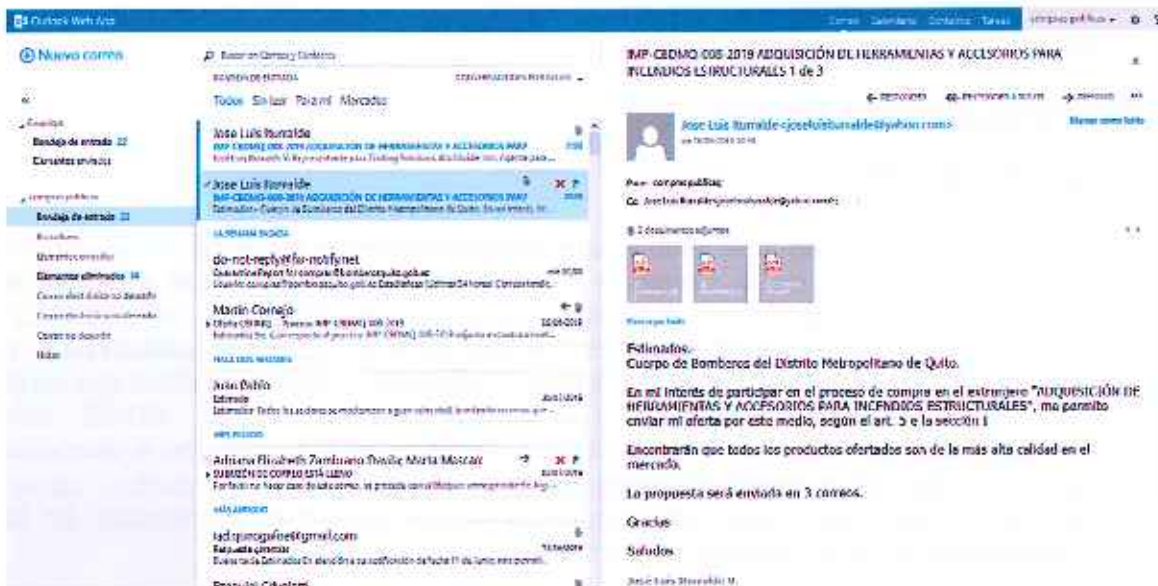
Outlook Web App

Correo Calendario Contactos Tareas compras publicas

Nuevo correo

Buscar en Correo y Contactos

BANDEJA DE ENTRADA

Todos Sin leer Para mí Marcados

Favoritos
Bandeja de entrada 22
Elementos enviados

compras publicas
Bandeja de entrada 22
Borradores
Elementos enviados
Elementos eliminados 14
Correo electrónico no deseado
Correo electrónico no deseado
Correo no deseado
Notas

Jose Luis Iturralde
IMP-CBDMQ-008-2019 ADQUISICIÓN DE HERRAMIENTAS Y ACCESORIOS PARA
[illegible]

Jose Luis Iturralde
IMP-CBDMQ-008-2019 ADQUISICIÓN DE HERRAMIENTAS Y ACCESORIOS PARA
Estimados - Cuerpo de Bomberos del Distrito Metropolitano de Quito. En mi interés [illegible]

LA SEMANA PASADA

do-not-reply@fw-notify.net
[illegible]

Martin Cornejo
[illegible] IMP-CBDMQ-008-2019
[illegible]

HACE DOS SEMANAS

Juan Pablo
Estimado
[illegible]

IMP RECIBIDO

Adriana Elizabeth Zambrano Dávila; Maria Moscari
SUBASTA DE CORREO ESTÁ LLENO
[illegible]

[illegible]

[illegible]@gmail.com
Respuesta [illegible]
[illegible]

IMP-CBDMQ-008-2019 ADQUISICIÓN DE HERRAMIENTAS Y ACCESORIOS PARA INCENDIOS ESTRUCTURALES 1 de 3

RESPONDER RESPONDER A TODOS REENVIAR

Jose Luis Iturralde <joseluisiturralde@yahoo.com>

Marcar como leído

Para: compras publicas;
Cc: Jose Luis Iturralde <joseluisiturralde@yahoo.com>;

3 documentos adjuntos

Descargar todo

Estimados.
Cuerpo de Bomberos del Distrito Metropolitano de Quito.

En mi interés de participar en el proceso de compra en el extranjero "ADQUISICIÓN DE HERRAMIENTAS Y ACCESORIOS PARA INCENDIOS ESTRUCTURALES", me permito enviar mi oferta por este medio, según el art. 5 e la sección 1

Encontrarán que todos los productos ofertados son de la más alta calidad en el mercado.

La propuesta será enviada en 3 correos.

Gracias

Saludos

Jose Luis Iturralde M.